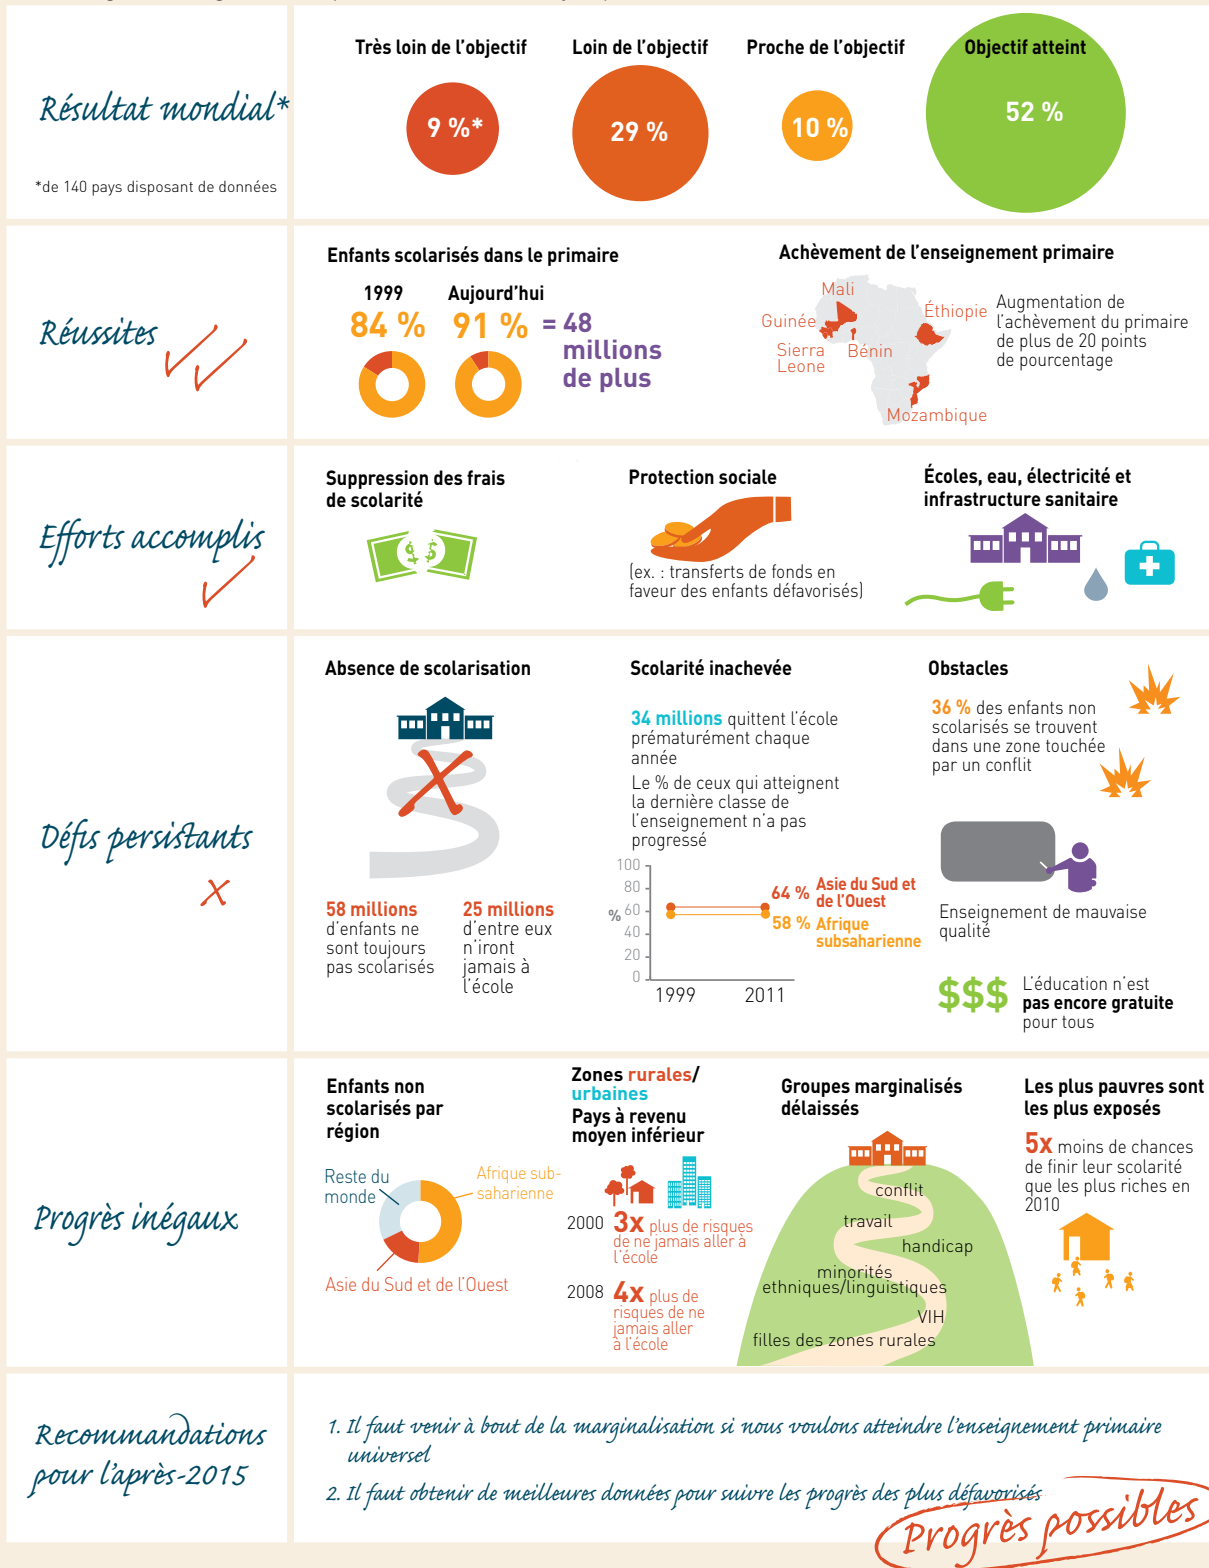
Résultat mondial*

*de 140 pays disposant de données

Très loin de l'objectif
9 %*

Loin de l'objectif
29 %

Proche de l'objectif
10 %

Objectif atteint
52 %

Réussites

Enfants scolarisés dans le primaire

1999
84 %

Aujourd'hui
91 %

= 48 millions de plus

Achèvement de l'enseignement primaire

Mali
Guinée
Sierra Leone
Bénin
Éthiopie
Mozambique

Augmentation de l'achèvement du primaire de plus de 20 points de pourcentage

Efforts accomplis

Suppression des frais de scolarité

Protection sociale

(ex. : transferts de fonds en faveur des enfants défavorisés)

Écoles, eau, électricité et infrastructure sanitaire

Défis persistants

Absence de scolarisation

58 millions d'enfants ne sont toujours pas scolarisés

25 millions d'entre eux n'iront jamais à l'école

Scolarité inachevée

34 millions quittent l'école prématurément chaque année

Le % de ceux qui atteignent la dernière classe de l'enseignement n'a pas progressé

| % |
|---|
| 100 |
| 80 |
| 60 |
| 40 |
| 20 |
| 0 |

1999 2011

64 % Asie du Sud et de l'Ouest
58 % Afrique subsaharienne

Obstacles

36 % des enfants non scolarisés se trouvent dans une zone touchée par un conflit

Enseignement de mauvaise qualité

$$$ L'éducation n'est pas encore gratuite pour tous

Progrès inégaux

Enfants non scolarisés par région

Reste du monde
Afrique subsaharienne
Asie du Sud et de l'Ouest

Zones rurales/ urbaines
Pays à revenu moyen inférieur

2000 3x plus de risques de ne jamais aller à l'école
2008 4x plus de risques de ne jamais aller à l'école

Groupes marginalisés délaissés

conflit
travail
handicap
minorités ethniques/linguistiques
VIH
filles des zones rurales

Les plus pauvres sont les plus exposés

5x moins de chances de finir leur scolarité que les plus riches en 2010

Recommandations pour l'après-2015

1. Il faut venir à bout de la marginalisation si nous voulons atteindre l'enseignement primaire universel
2. Il faut obtenir de meilleures données pour suivre les progrès des plus défavorisés

Progrès possibles